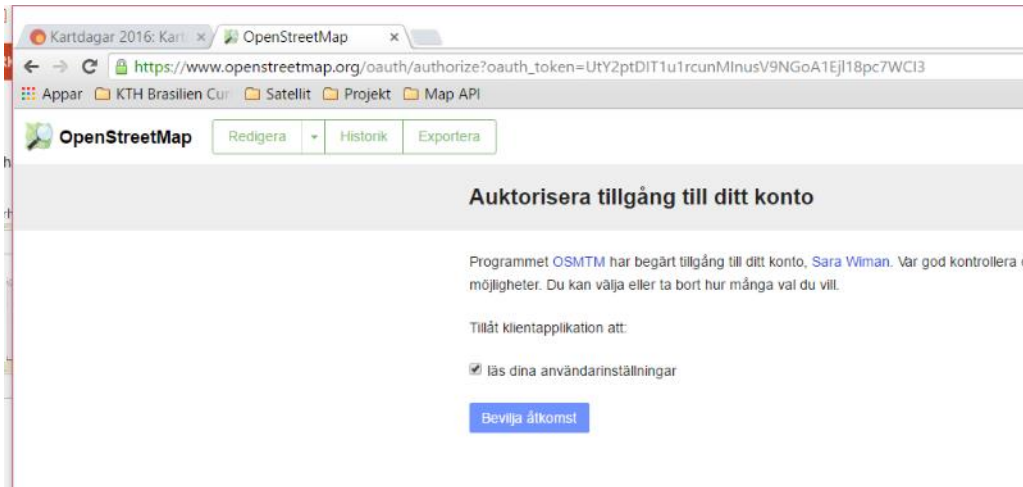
Kartdagar 2016: Kart ×
OpenStreetMap ×

https://www.openstreetmap.org/oauth/authorize?oauth_token=UtY2ptDIT1u1rcunMInusV9NGoA1Ejl18pc7WCI3

Appar KTH Brasilien Cur Satellit Projekt Map API

OpenStreetMap Redigera Historik Exportera

Auktorisera tillgång till ditt konto

Programmet OSMTM har begärt tillgång till ditt konto, Sara Wiman. Var god kontrollera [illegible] möjligheter. Du kan välja eller ta bort hur många val du vill.

Tillåt klientapplikation att:

läs dina användarinställningar

Bevilja åtkomst